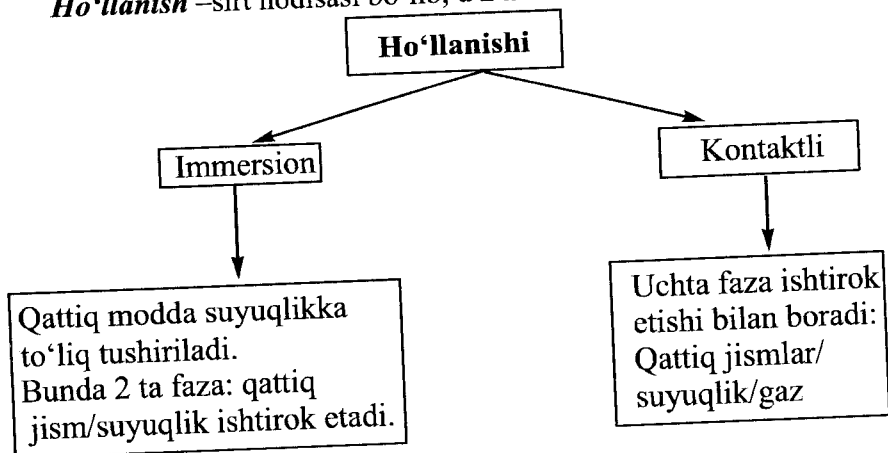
*Ho'llanish* –sirt hodisasi bo'lib, u 2 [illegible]

**Ho'llanishi**

Immersion

Kontaktli

Qattiq modda suyuqlikka to'liq tushiriladi. Bunda 2 ta faza: qattiq jism/suyuqlik ishtirok etadi.

Uchta faza ishtirok etishi bilan boradi: Qattiq jismlar/ suyuqlik/gaz